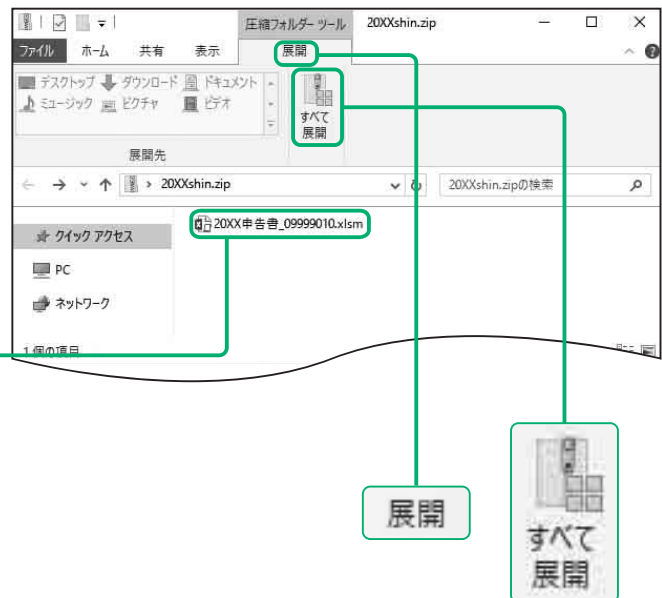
圧縮フォルダー ツール
20XXshin.zip
ファイル
ホーム
共有
表示
展開
デスクトップ
ダウンロード
ドキュメント
ミュージック
ピクチャ
ビデオ
すべて展開
展開先
20XXshin.zip
20XXshin.zipの検索
クイック アクセス
PC
ネットワーク
20XX申告書_09999010.xlsm
1 個の項目
展開
すべて展開